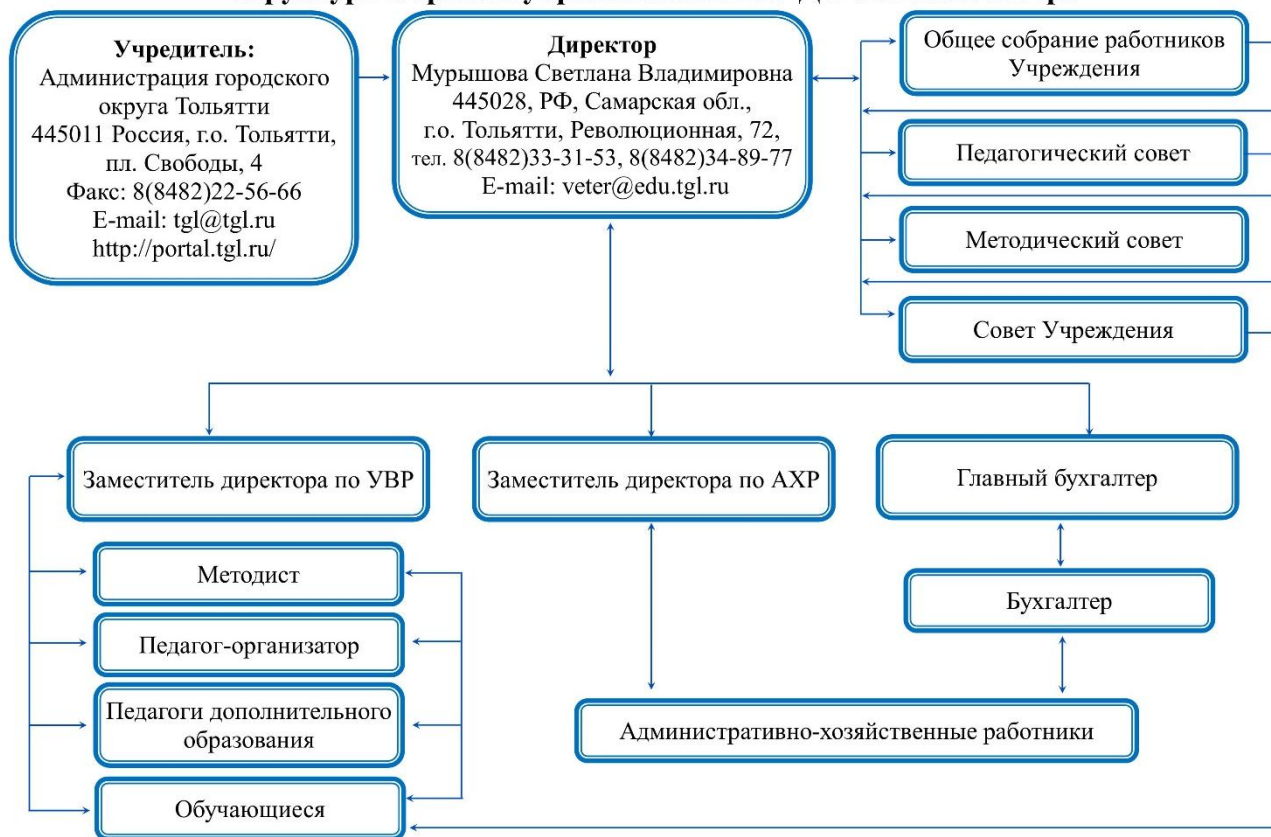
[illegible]

Учредитель:
Администрация городского округа Тольятти
445011 Россия, г.о. Тольятти, пл. Свободы, 4
Факс: 8(8482)22-56-66
E-mail: tgl@tgl.ru
http://portal.tgl.ru/

Директор
Мурышова Светлана Владимировна
445028, РФ, Самарская обл., г.о. Тольятти, Революционная, 72,
тел. 8(8482)33-31-53, 8(8482)34-89-77
E-mail: veter@edu.tgl.ru

Общее собрание работников Учреждения

Педагогический совет

Методический совет

Совет Учреждения

Заместитель директора по УВР

Заместитель директора по АХР

Главный бухгалтер

Методист

Бухгалтер

Педагог-организатор

Педагоги дополнительного образования

Административно-хозяйственные работники

Обучающиеся